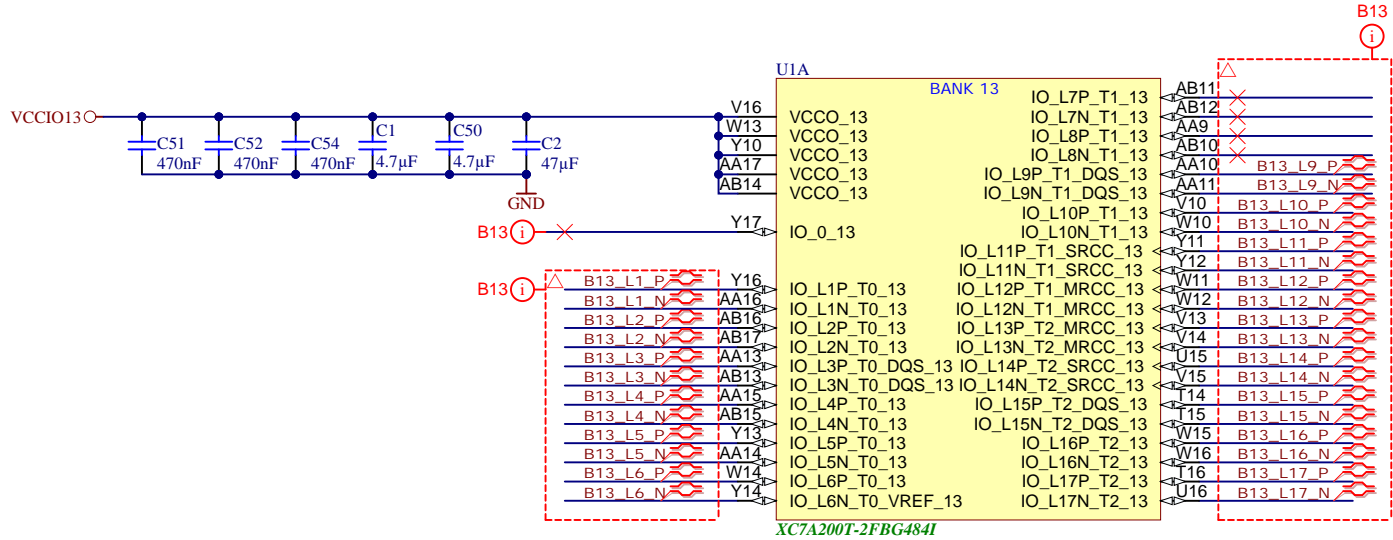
B13
U1A
BANK 13
VCCIO13
C51 470nF
C52 470nF
C54 470nF
C1 4.7µF
C50 4.7µF
C2 47µF
GND

V16 VCCO_13
W13 VCCO_13
Y10 VCCO_13
AA17 VCCO_13
AB14 VCCO_13
B13 Y17 IO_0_13
B13
B13_L1_P Y16 IO_L1P_T0_13
B13_L1_N AA16 IO_L1N_T0_13
B13_L2_P AB16 IO_L2P_T0_13
B13_L2_N AB17 IO_L2N_T0_13
B13_L3_P AA13 IO_L3P_T0_DQS_13
B13_L3_N AB13 IO_L3N_T0_DQS_13
B13_L4_P AA15 IO_L4P_T0_13
B13_L4_N AB15 IO_L4N_T0_13
B13_L5_P Y13 IO_L5P_T0_13
B13_L5_N AA14 IO_L5N_T0_13
B13_L6_P W14 IO_L6P_T0_13
B13_L6_N Y14 IO_L6N_T0_VREF_13

IO_L7P_T1_13 AB11
IO_L7N_T1_13 AB12
IO_L8P_T1_13 AA9
IO_L8N_T1_13 AB10
IO_L9P_T1_DQS_13 AA10 B13_L9_P
IO_L9N_T1_DQS_13 AA11 B13_L9_N
IO_L10P_T1_13 V10 B13_L10_P
IO_L10N_T1_13 W10 B13_L10_N
IO_L11P_T1_SRCC_13 Y11 B13_L11_P
IO_L11N_T1_SRCC_13 Y12 B13_L11_N
IO_L12P_T1_MRCC_13 W11 B13_L12_P
IO_L12N_T1_MRCC_13 W12 B13_L12_N
IO_L13P_T2_MRCC_13 V13 B13_L13_P
IO_L13N_T2_MRCC_13 V14 B13_L13_N
IO_L14P_T2_SRCC_13 U15 B13_L14_P
IO_L14N_T2_SRCC_13 V15 B13_L14_N
IO_L15P_T2_DQS_13 T14 B13_L15_P
IO_L15N_T2_DQS_13 T15 B13_L15_N
IO_L16P_T2_13 W15 B13_L16_P
IO_L16N_T2_13 W16 B13_L16_N
IO_L17P_T2_13 T16 B13_L17_P
IO_L17N_T2_13 U16 B13_L17_N
XC7A200T-2FBG484I